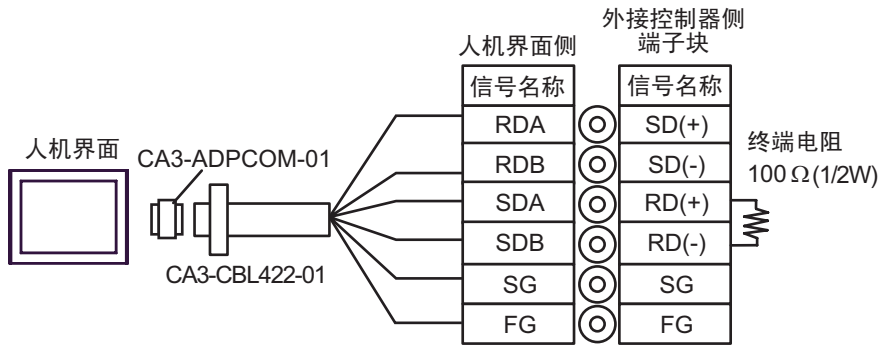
人机界面

CA3-ADPCOM-01

CA3-CBL422-01

人机界面侧

外接控制器侧
端子块

| 信号名称 | 信号名称 |
|---|---|
| RDA | SD(+) |
| RDB | SD(-) |
| SDA | RD(+) |
| SDB | RD(-) |
| SG | SG |
| FG | FG |

终端电阻
100 Ω(1/2W)